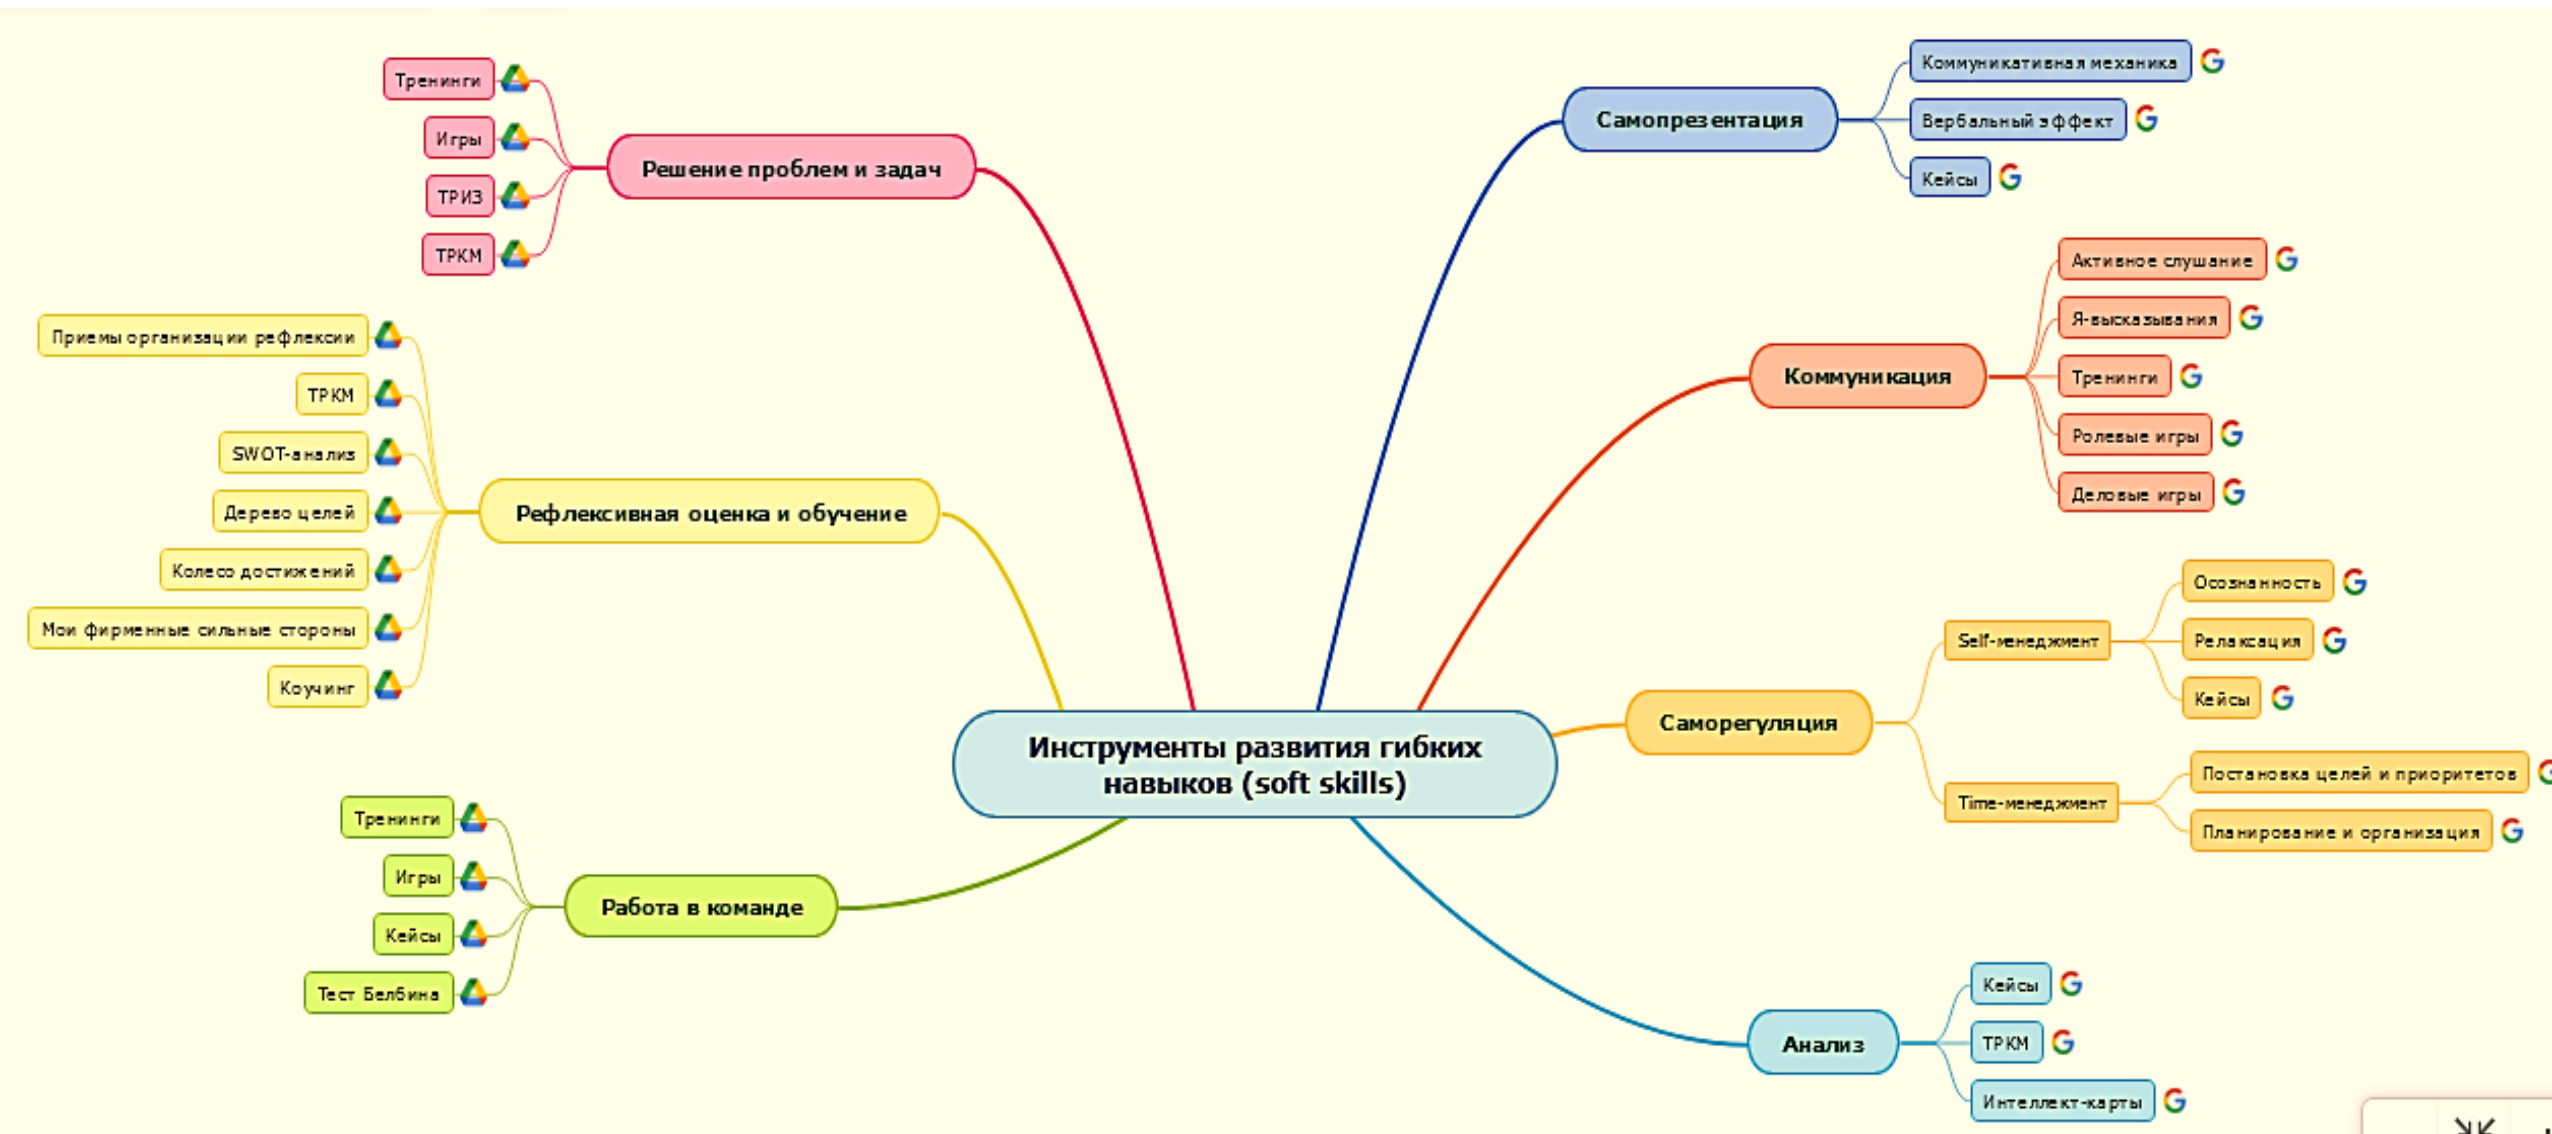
Инструменты развития гибких навыков (soft skills)

Решение проблем и задач
Тренинги
Игры
ТРИЗ
ТРКМ

Рефлексивная оценка и обучение
Приемы организации рефлексии
ТРКМ
SWOT-анализ
Дерево целей
Колесо достижений
Мои фирменные сильные стороны
Коучинг

Работа в команде
Тренинги
Игры
Кейсы
Тест Белбина

Самопрезентация
Коммуникативная механика
Вербальный эффект
Кейсы

Коммуникация
Активное слушание
Я-высказывания
Тренинги
Ролевые игры
Деловые игры

Саморегуляция
Self-менеджмент
Осознанность
Релаксация
Кейсы
Time-менеджмент
Постановка целей и приоритетов
Планирование и организация

Анализ
Кейсы
ТРКМ
Интеллект-карты